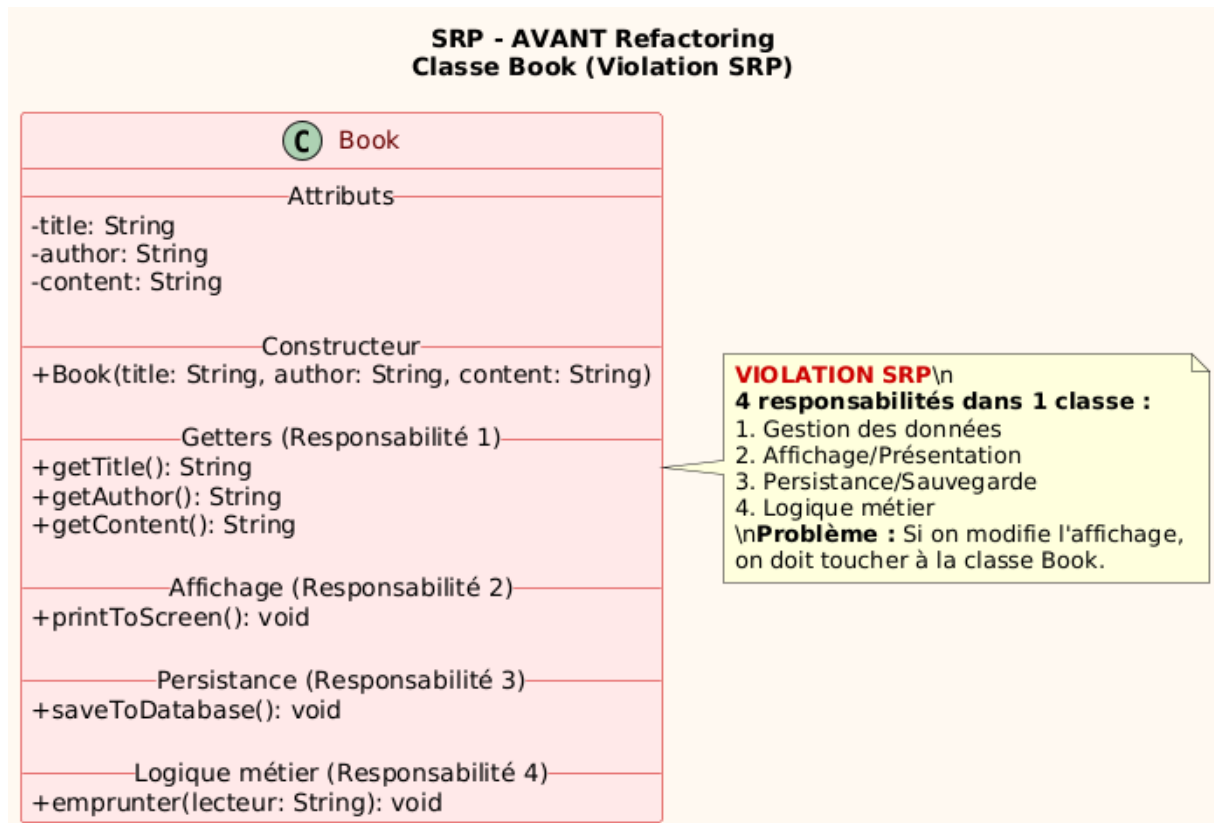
SRP - AVANT Refactoring
Classe Book (Violation SRP)

C Book

Attributs
-title: String
-author: String
-content: String

Constructeur
+Book(title: String, author: String, content: String)

Getters (Responsabilité 1)
+getTitle(): String
+getAuthor(): String
+getContent(): String

Affichage (Responsabilité 2)
+printToScreen(): void

Persistance (Responsabilité 3)
+saveToDatabase(): void

Logique métier (Responsabilité 4)
+emprunter(lecteur: String): void

VIOLATION SRP\n
4 responsabilités dans 1 classe :
1. Gestion des données
2. Affichage/Présentation
3. Persistance/Sauvegarde
4. Logique métier
\nProblème : Si on modifie l'affichage, on doit toucher à la classe Book.